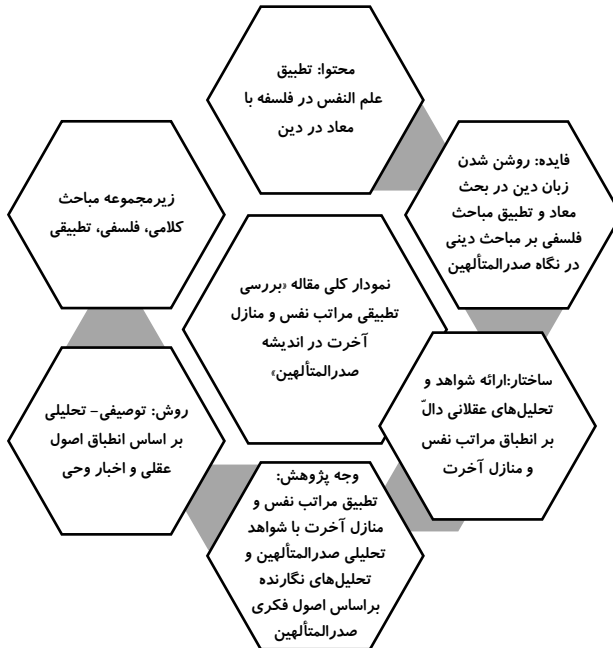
محتوا: تطبیق علم النفس در فلسفه با معاد در دین

فایده: روشن شدن زبان دین در بحث معاد و تطبیق مباحث فلسفی بر مباحث دینی در نگاه صدرالمتألهین

زیرمجموعه مباحث کلامی، فلسفی، تطبیقی

نمودار کلی مقاله «بررسی تطبیقی مراتب نفس و منازل آخرت در اندیشه صدرالمتألهین»

ساختار:ارائه شواهد و تحلیل‌های عقلانی دالّ بر انطباق مراتب نفس و منازل آخرت

روش: توصیفی- تحلیلی بر اساس انطباق اصول عقلی و اخبار وحی

وجه پژوهش: تطبیق مراتب نفس و منازل آخرت با شواهد تحلیلی صدرالمتألهین و تحلیل‌های نگارنده براساس اصول فکری صدرالمتألهین